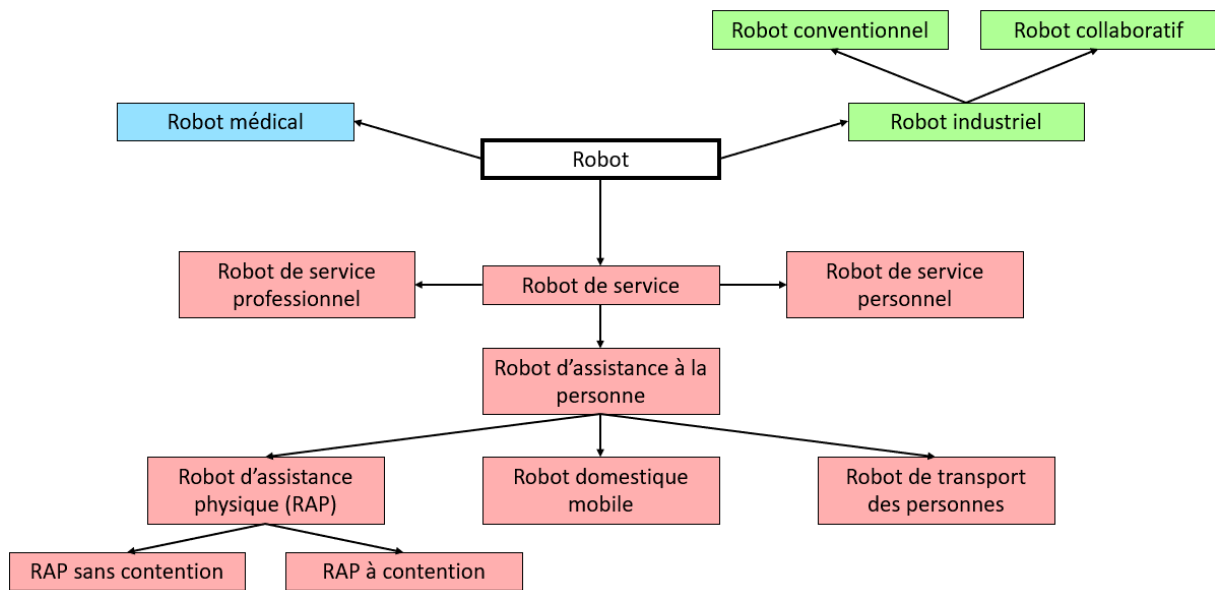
Robot conventionnel

Robot collaboratif

Robot médical

Robot industriel

Robot

Robot de service professionnel

Robot de service

Robot de service personnel

Robot d’assistance à la personne

Robot d’assistance physique (RAP)

Robot domestique mobile

Robot de transport des personnes

RAP sans contention

RAP à contention